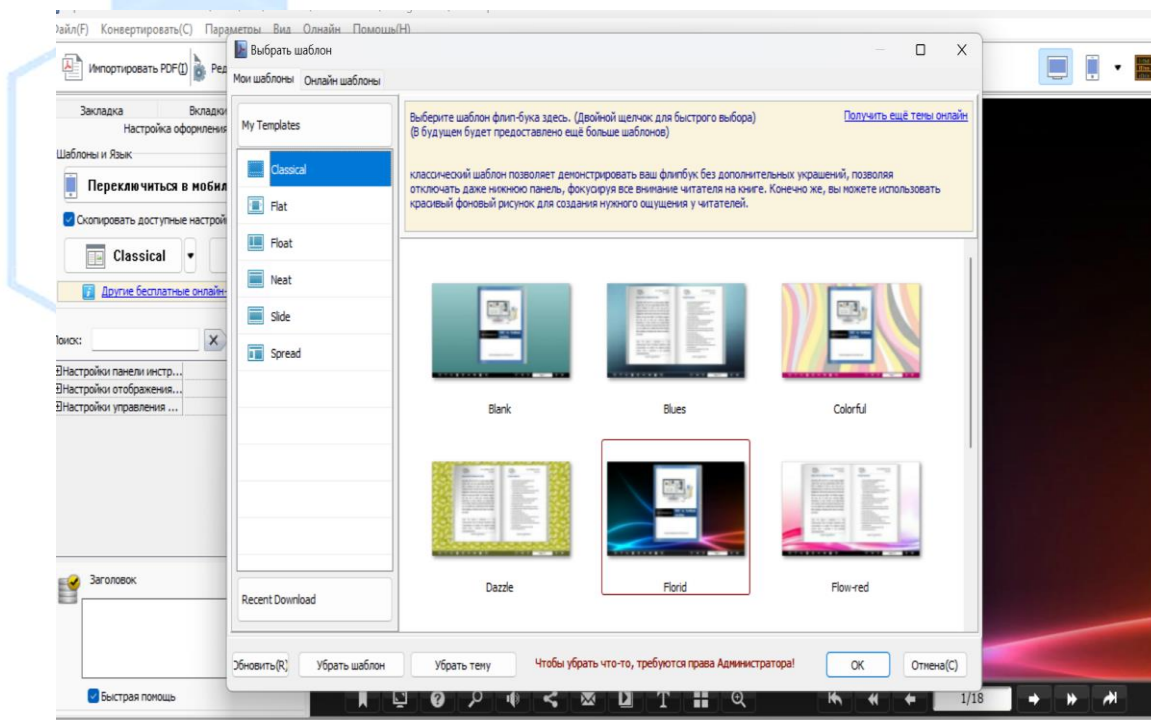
Файл(F) Конвертировать(C) Параметры Вид Онлайн Помощь(H)

Импортировать PDF(I) Ред

Закладка Вкладки
Настройка оформления

Шаблоны и Язык

Переключиться в мобил

Скопировать доступные настройк

Classical

Другие бесплатные онлайн-

Поиск:

Настройки панели инстр...
Настройки отображения...
Настройки управления ...

Заголовок

Быстрая помощь

Выбрать шаблон

Мои шаблоны Онлайн шаблоны

My Templates

Classical
Flat
Float
Neat
Slide
Spread

Recent Download

Выберите шаблон флип-бука здесь. (Двойной щелчок для быстрого выбора)
(В будущем будет предоставлено ещё больше шаблонов)

Получить ещё темы онлайн

классический шаблон позволяет демонстрировать ваш флипбук без дополнительных украшений, позволяя отключать даже нижнюю панель, фокусируя все внимание читателя на книге. Конечно же, вы можете использовать красивый фоновый рисунок для создания нужного ощущения у читателей.

Blank
Blues
Colorful
Dazzle
Florid
Flow-red

Обновить(R) Убрать шаблон Убрать тему Чтобы убрать что-то, требуются права Администратора! OK Отмена(C)

1/18